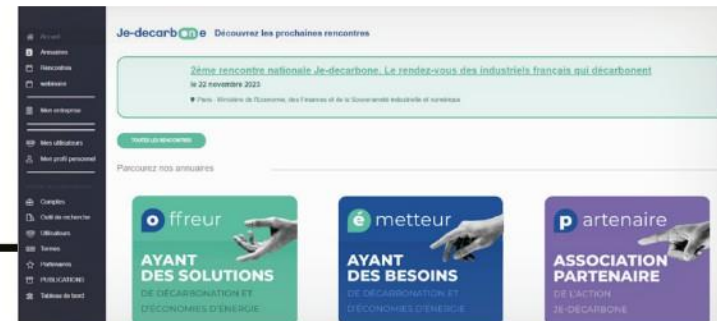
Accueil
Annuaires
Rencontres
webinaire
Mon entreprise
Mes utilisateurs
Mon profil personnel
Comptes
Outil de recherche
Utilisateurs
Termes
Partenaires
PUBLICATIONS
Tableau de bord

Je-decarbone Découvrez les prochaines rencontres

2ème rencontre nationale Je-decarbone. Le rendez-vous des industriels français qui décarbonent
le 22 novembre 2023
Paris - Ministère de l'Économie, des Finances et de la Souveraineté industrielle et numérique

TOUTES LES RENCONTRES

Parcourez nos annuaires

offreur
AYANT DES SOLUTIONS
DE DÉCARBONATION ET D'ÉCONOMIES D'ÉNERGIE

émetteur
AYANT DES BESOINS
DE DÉCARBONATION ET D'ÉCONOMIES D'ÉNERGIE

partenaire
ASSOCIATION PARTENAIRE
DE L'ACTION JE-DÉCARBONE